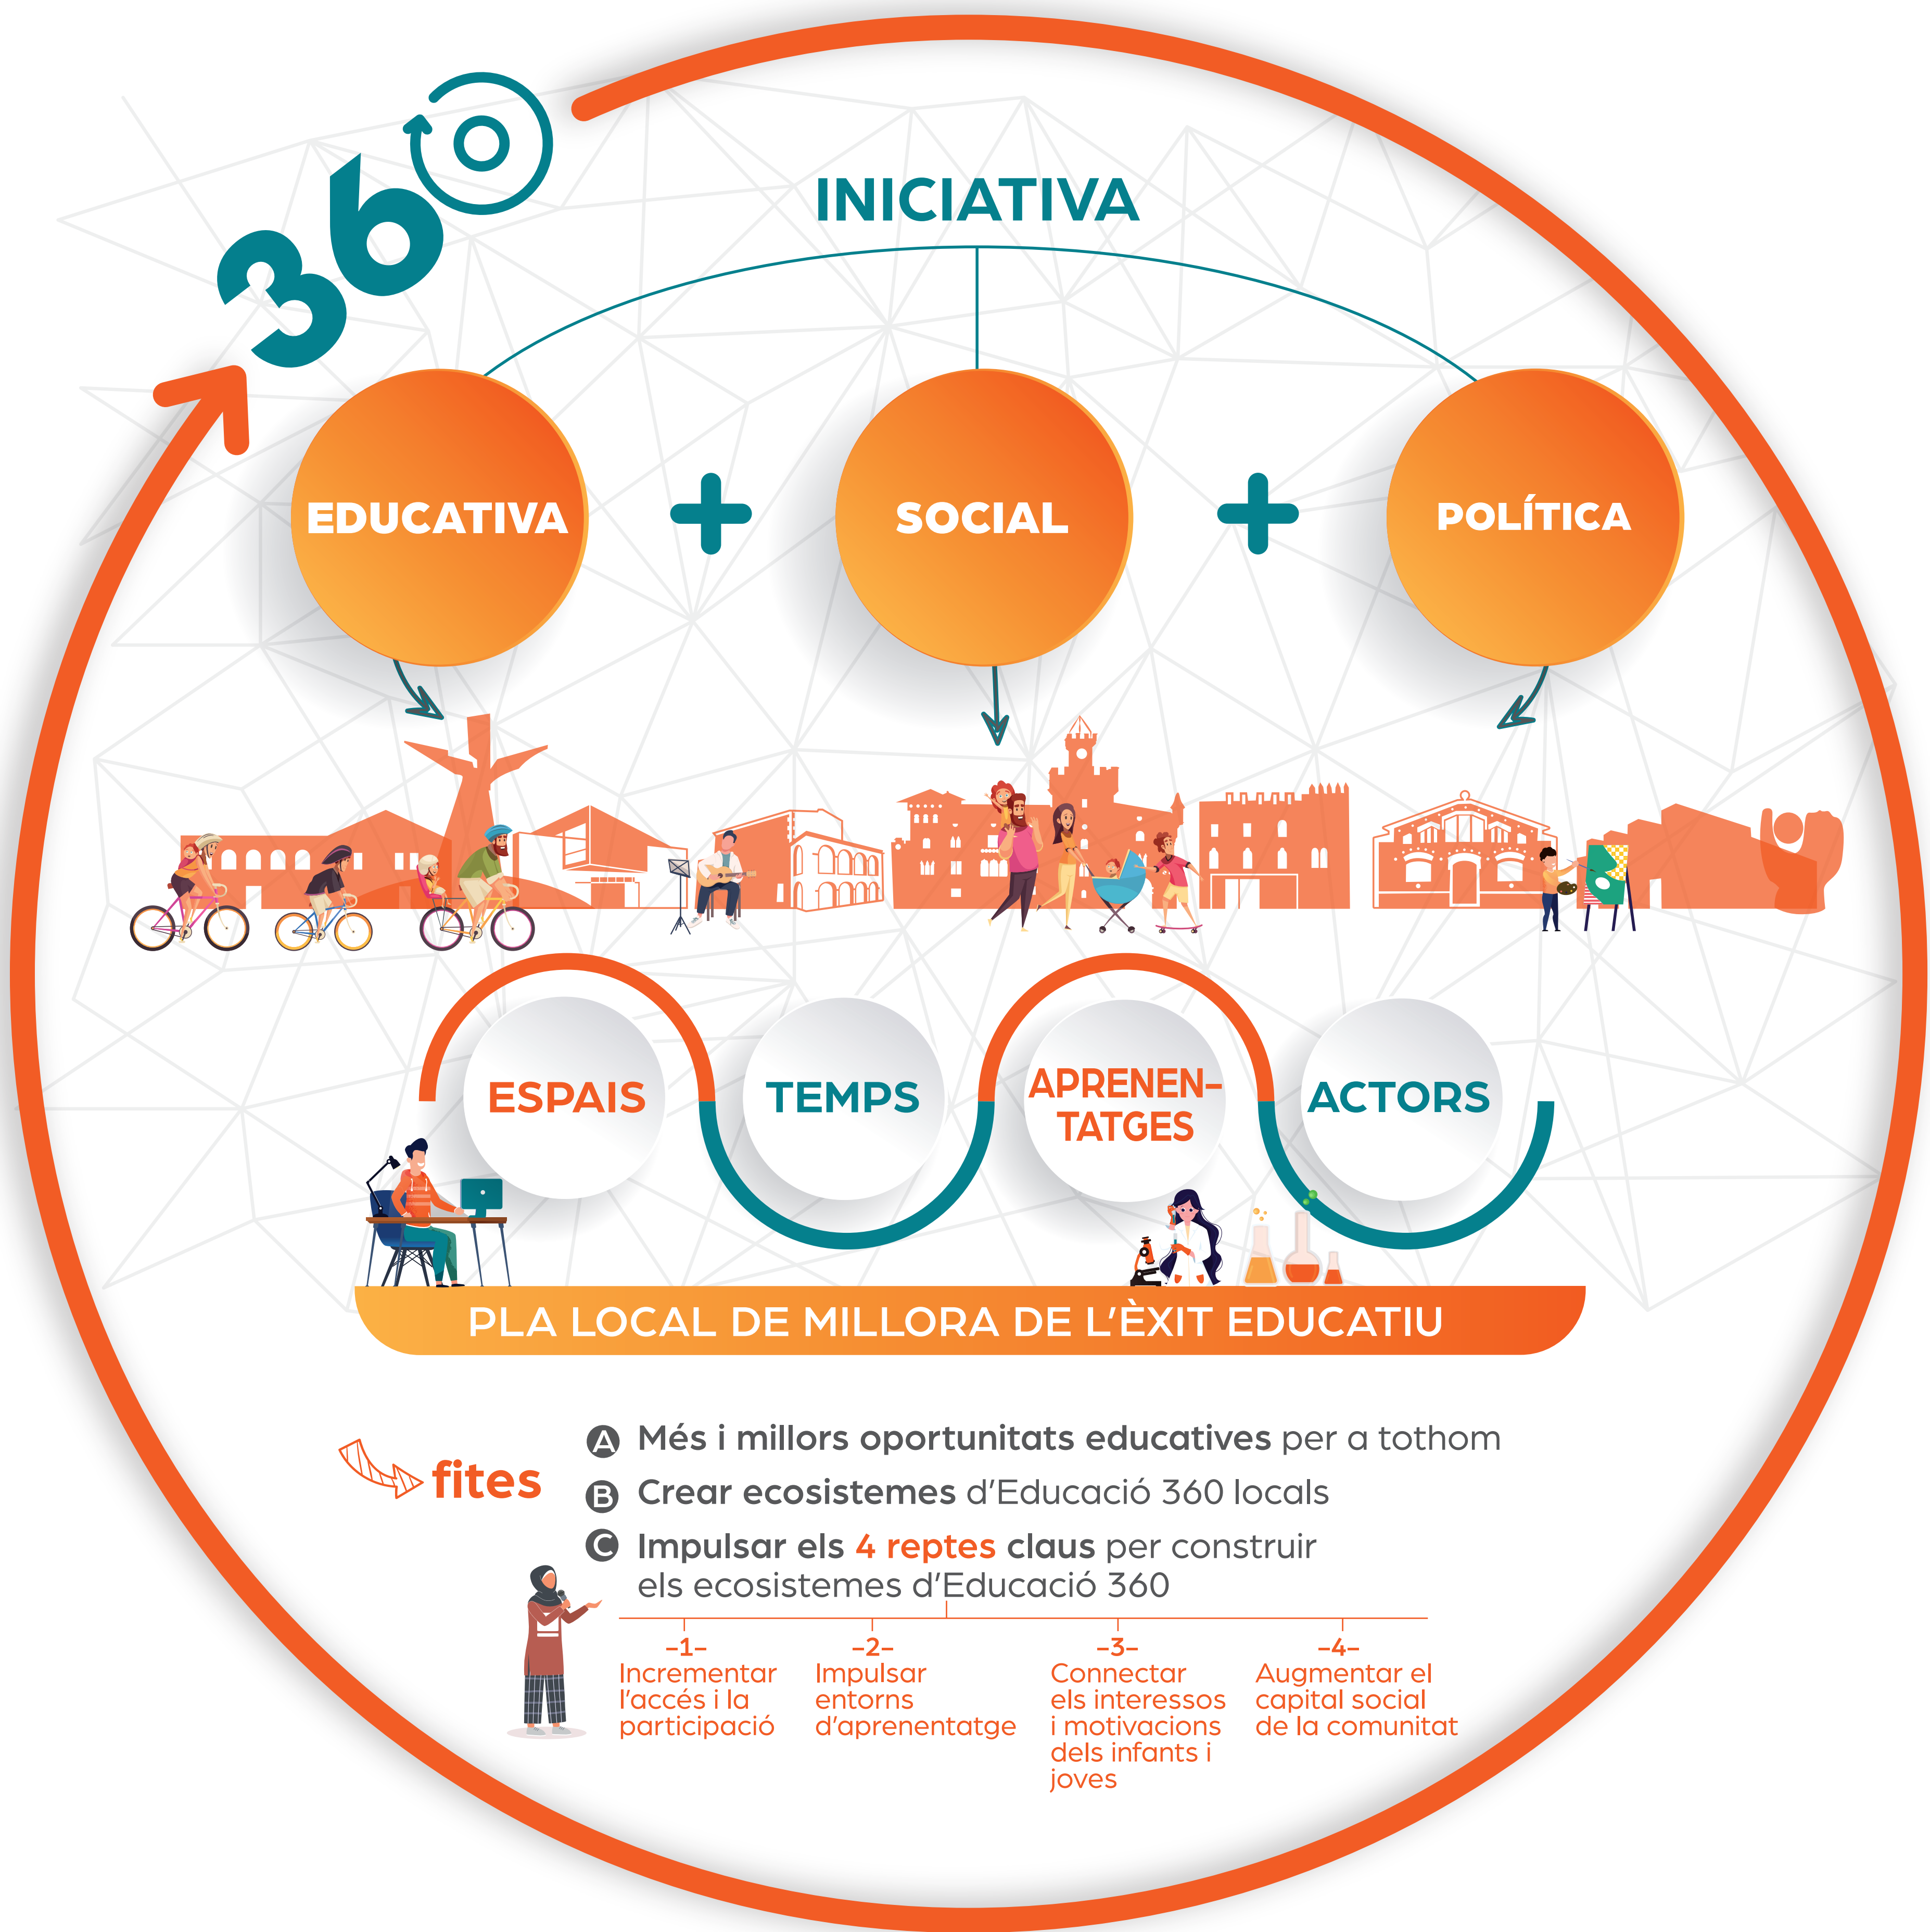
360

INICIATIVA

EDUCATIVA + SOCIAL + POLÍTICA

ESPAIS

TEMPS

APRENENTATGES

ACTORS

PLA LOCAL DE MILLORA DE L'ÈXIT EDUCATIU

fites

A Més i millors oportunitats educatives per a tothom

B Crear ecosistemes d'Educació 360 locals

C Impulsar els 4 reptes claus per construir els ecosistemes d'Educació 360

-1- Incrementar l'accés i la participació

-2- Impulsar entorns d'aprenentatge

-3- Connectar els interessos i motivacions dels infants i joves

-4- Augmentar el capital social de la comunitat